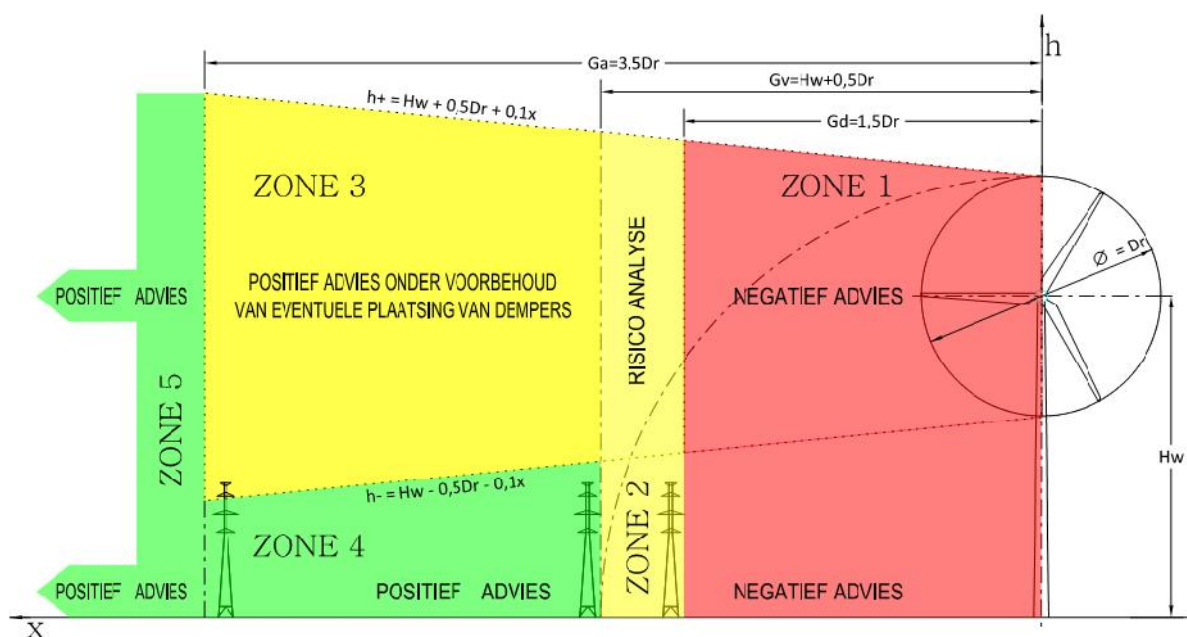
h

Ga=3,5Dr

Gv=Hw+0,5Dr

Gd=1,5Dr

h+ = Hw + 0,5Dr + 0,1x

ZONE 3

ZONE 1

RISICO ANALYSE

POSITIEF ADVIES

POSITIEF ADVIES ONDER VOORBEHOUD VAN EVENTUELE PLAATSING VAN DEMPERS

NEGATIEF ADVIES

Ø = Dr

ZONE 5

Hw

h- = Hw - 0,5Dr - 0,1x

ZONE 4

ZONE 2

POSITIEF ADVIES

POSITIEF ADVIES

NEGATIEF ADVIES

X